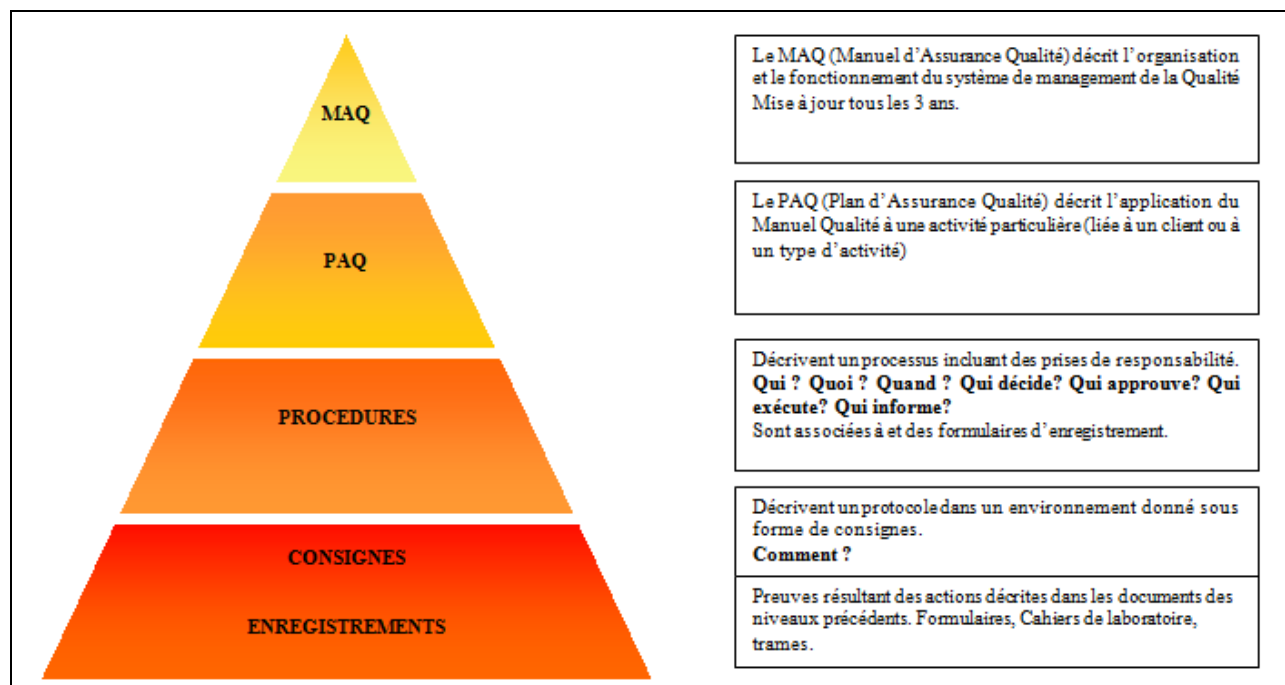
MAQ

PAQ

PROCEDURES

CONSIGNES

ENREGISTREMENTS

Le MAQ (Manuel d'Assurance Qualité) décrit l'organisation et le fonctionnement du système de management de la Qualité Mise à jour tous les 3 ans.

Le PAQ (Plan d'Assurance Qualité) décrit l'application du Manuel Qualité à une activité particulière (liée à un client ou à un type d'activité)

Décrivent un processus incluant des prises de responsabilité.
**Qui ? Quoi ? Quand ? Qui décide? Qui approuve? Qui exécute? Qui informe?**
Sont associées à et des formulaires d'enregistrement.

Décrivent un protocole dans un environnement donné sous forme de consignes.
**Comment ?**

Preuves résultant des actions décrites dans les documents des niveaux précédents. Formulaires, Cahiers de laboratoire, trames.